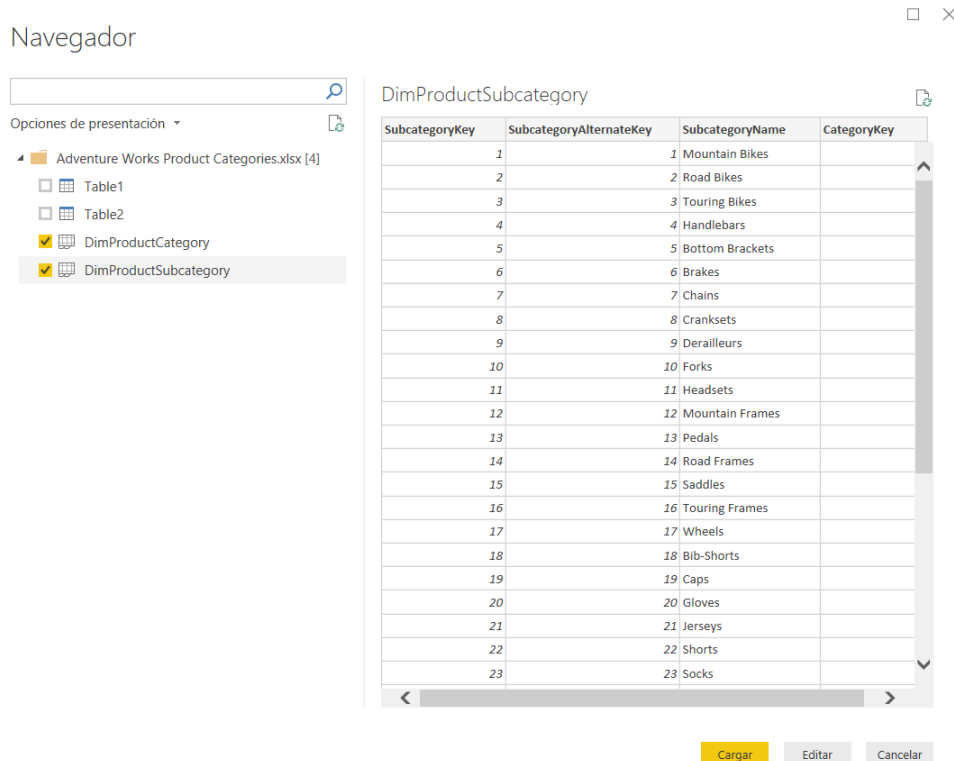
Navegador

Opciones de presentación

Adventure Works Product Categories.xlsx [4]

Table1

Table2

DimProductCategory

DimProductSubcategory

DimProductSubcategory

| SubcategoryKey | SubcategoryAlternateKey | SubcategoryName | CategoryKey |
|---|---|---|---|
| 1 | 1 | Mountain Bikes | |
| 2 | 2 | Road Bikes | |
| 3 | 3 | Touring Bikes | |
| 4 | 4 | Handlebars | |
| 5 | 5 | Bottom Brackets | |
| 6 | 6 | Brakes | |
| 7 | 7 | Chains | |
| 8 | 8 | Cranksets | |
| 9 | 9 | Derailleurs | |
| 10 | 10 | Forks | |
| 11 | 11 | Headsets | |
| 12 | 12 | Mountain Frames | |
| 13 | 13 | Pedals | |
| 14 | 14 | Road Frames | |
| 15 | 15 | Saddles | |
| 16 | 16 | Touring Frames | |
| 17 | 17 | Wheels | |
| 18 | 18 | Bib-Shorts | |
| 19 | 19 | Caps | |
| 20 | 20 | Gloves | |
| 21 | 21 | Jerseys | |
| 22 | 22 | Shorts | |
| 23 | 23 | Socks | |

Cargar Editar Cancelar